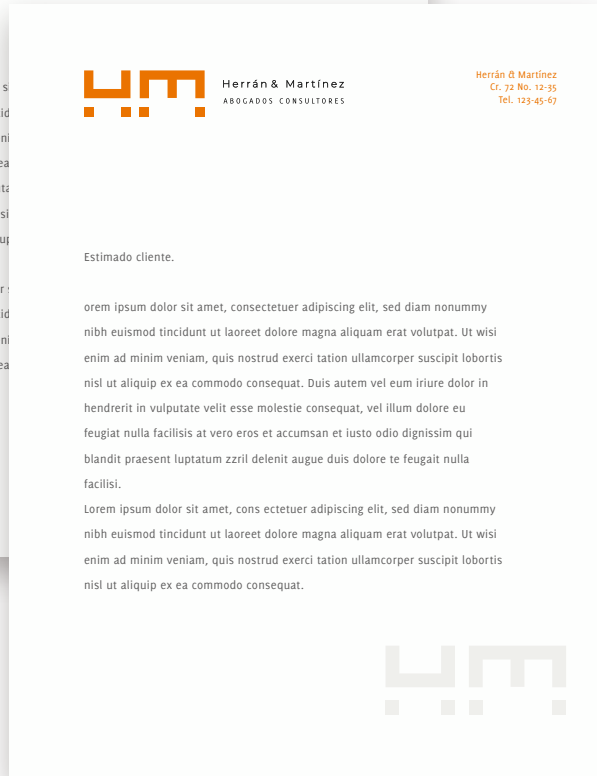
Herrán & Martínez
ABOGADOS CONSULTORES

Herrán & Martínez
Cr. 72 No. 12-35
Tel. 123-45-67

Estimado cliente.

orem ipsum dolor sit amet, consectetuer adipiscing elit, sed diam nonummy nibh euismod tincidunt ut laoreet dolore magna aliquam erat volutpat. Ut wisi enim ad minim veniam, quis nostrud exerci tation ullamcorper suscipit lobortis nisl ut aliquip ex ea commodo consequat. Duis autem vel eum iriure dolor in hendrerit in vulputate velit esse molestie consequat, vel illum dolore eu feugiat nulla facilisis at vero eros et accumsan et iusto odio dignissim qui blandit praesent luptatum zzril delenit augue duis dolore te feugait nulla facilisi.
Lorem ipsum dolor sit amet, cons ectetuer adipiscing elit, sed diam nonummy nibh euismod tincidunt ut laoreet dolore magna aliquam erat volutpat. Ut wisi enim ad minim veniam, quis nostrud exerci tation ullamcorper suscipit lobortis nisl ut aliquip ex ea commodo consequat.